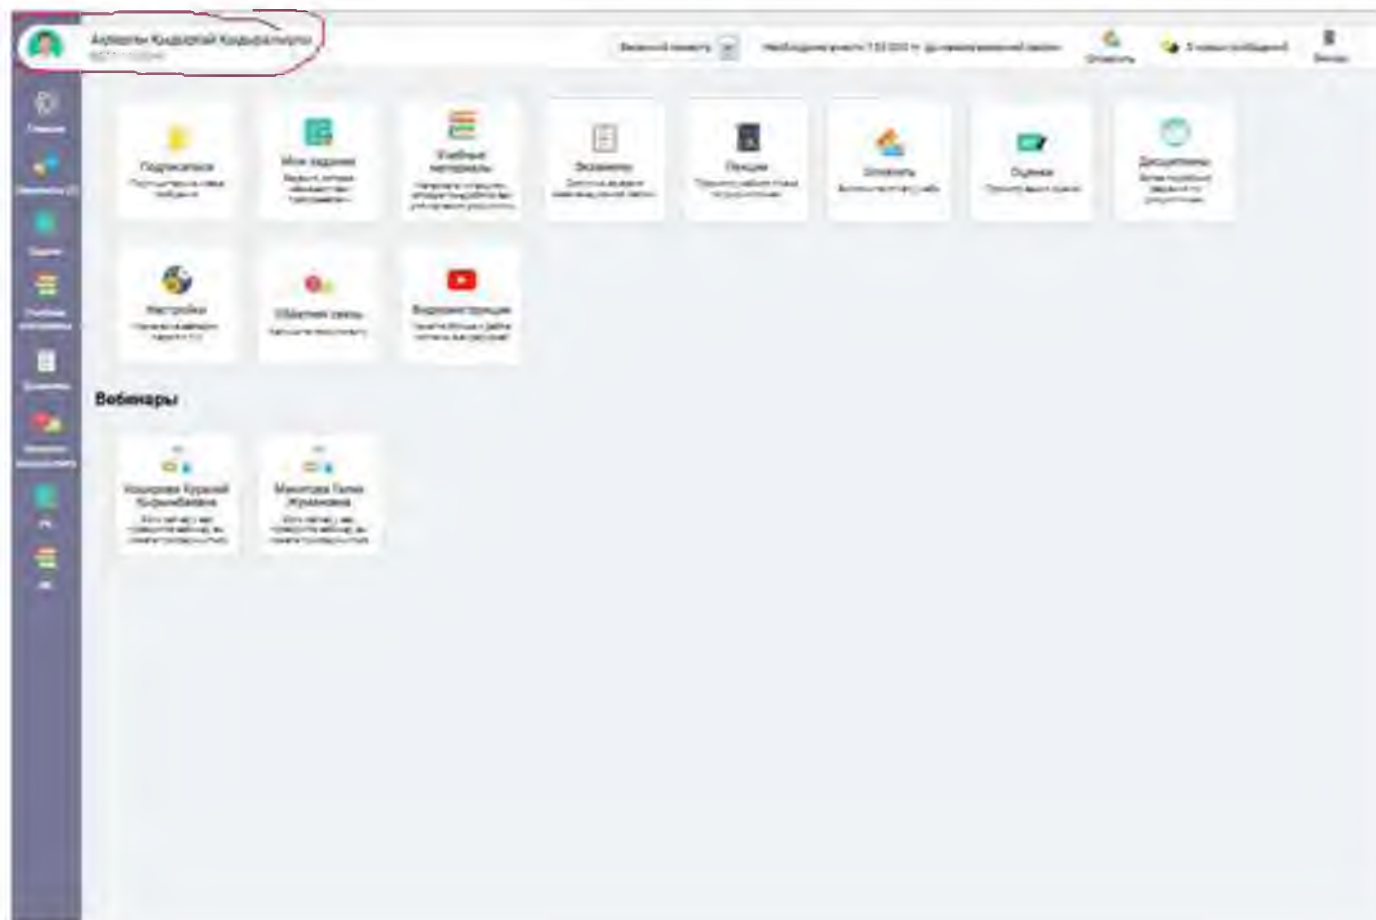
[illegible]

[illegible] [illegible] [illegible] Оплатить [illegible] Выход

Главная
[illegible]
Задания
Учебные материалы
Экзамены
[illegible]

Подписаться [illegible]

Мои задания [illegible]

Учебные материалы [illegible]

Экзамены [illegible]

Лекции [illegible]

Оплатить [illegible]

Оценки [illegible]

Дисциплины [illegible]

Настройки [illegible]

Обратная связь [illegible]

Видеоинструкция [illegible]

Вебинары

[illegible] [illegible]

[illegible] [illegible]